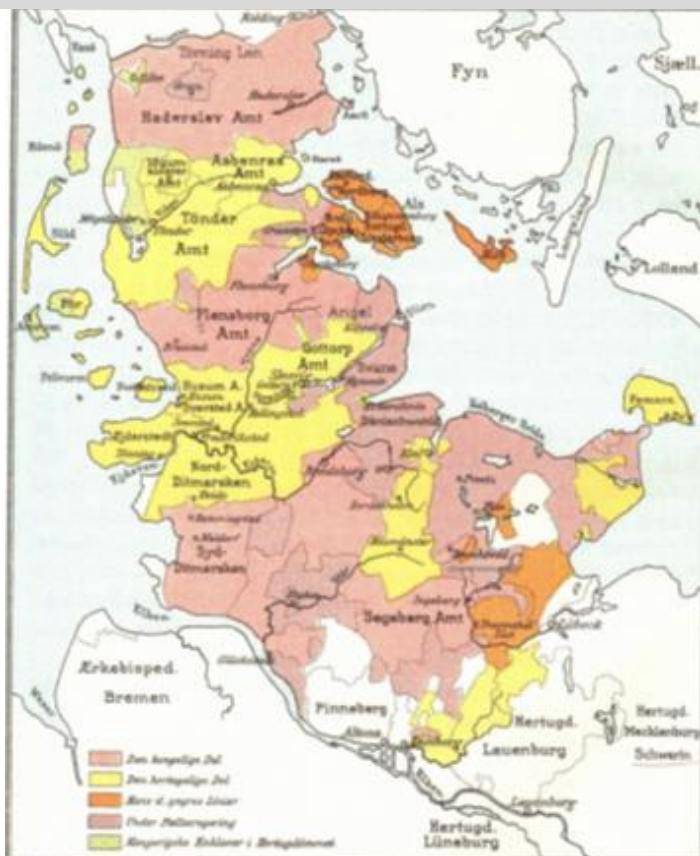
Kolding

Fyn

Sjæll.

Tørning Len

Haderslev Amt

Aabenraa Amt

Aabenraa

Tønder Amt

Tønder

Als

Lolland

Sild

Før

Flensborg Amt

Flensborg

Angel

Gottorp Amt

Husum A.

Svavsted A.

Eyderstedt

Nord-Ditmarsken

Heide

Syd-Ditmarsken

Femern

Segeberg Amt

Segeberg

Ærkebisped. Bremen

Pinneberg

Altona

Hertugd. Lauenburg

Hertugd. Mecklenburg

Schwerin

Hertugd. Lüneburg

Elben

Weser

Den kongelige Del

Den hertugelige Del

Hans d. yngres Linier

Under Fællesregering

Kongerigske Enklaver i Hertugdømmet